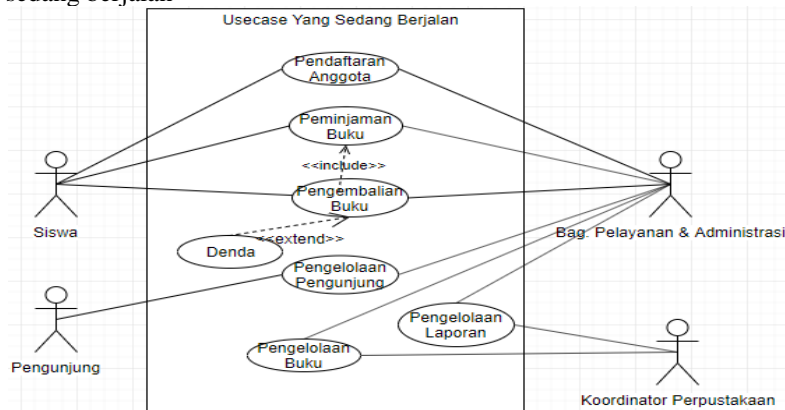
sedang berjalan

Usecase Yang Sedang Berjalan

Pendaftaran Anggota

Peminjaman Buku

<<include>>

Pengembalian Buku

Denda

<<extend>>

Pengelolaan Pengunjung

Pengelolaan Laporan

Pengelolaan Buku

Siswa

Pengunjung

Bag. Pelayanan & Administrasi

Koordinator Perpustakaan